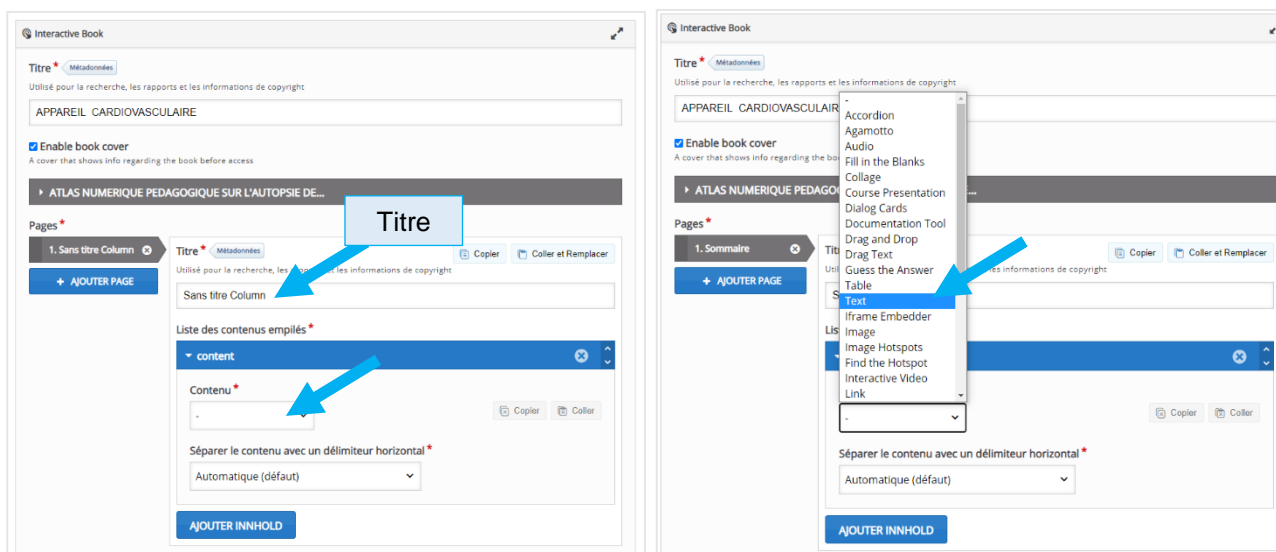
Interactive Book

Titre * Métadonnées
Utilisé pour la recherche, les rapports et les informations de copyright
APPAREIL CARDIOVASCULAIRE

Enable book cover
A cover that shows info regarding the book before access

ATLAS NUMERIQUE PEDAGOGIQUE SUR L'AUTOPSIE DE...

Pages *
1. Sans titre Column
+ AJOUTER PAGE

Titre

Titre * Métadonnées
Copier
Coller et Remplacer
Utilisé pour la recherche, les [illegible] les informations de copyright
Sans titre Column

Liste des contenus empilés *
content
Contenu *
-
Copier
Coller
Séparer le contenu avec un délimiteur horizontal *
Automatique (défaut)
AJOUTER INNHOLD

Interactive Book

Titre * Métadonnées
Utilisé pour la recherche, les rapports et les informations de copyright
APPAREIL CARDIOVASCULAIRE

Enable book cover
A cover that shows info regarding the boo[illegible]

ATLAS NUMERIQUE PEDAGOGIQUE SUR L'AUTOPSIE DE...

Pages *
1. Sommaire
+ AJOUTER PAGE

-
Accordion
Agamotto
Audio
Fill in the Blanks
Collage
Course Presentation
Dialog Cards
Documentation Tool
Drag and Drop
Drag Text
Guess the Answer
Table
Text
Iframe Embedder
Image
Image Hotspots
Find the Hotspot
Interactive Video
Link

Copier
Coller et Remplacer
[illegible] informations de copyright
-
Copier
Coller
Séparer le contenu avec un délimiteur horizontal *
Automatique (défaut)
AJOUTER INNHOLD